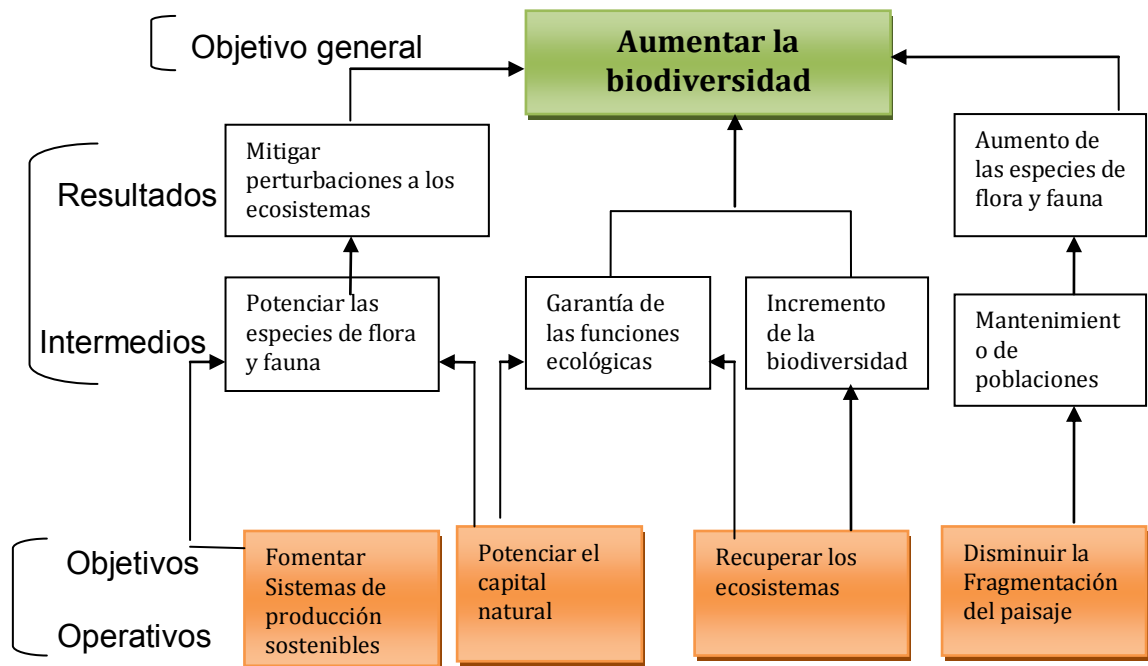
Objetivo general

Aumentar la biodiversidad

Resultados

Intermedios

Mitigar perturbaciones a los ecosistemas

Aumento de las especies de flora y fauna

Potenciar las especies de flora y fauna

Garantía de las funciones ecológicas

Incremento de la biodiversidad

Mantenimient o de poblaciones

Objetivos

Operativos

Fomentar Sistemas de producción sostenibles

Potenciar el capital natural

Recuperar los ecosistemas

Disminuir la Fragmentación del paisaje